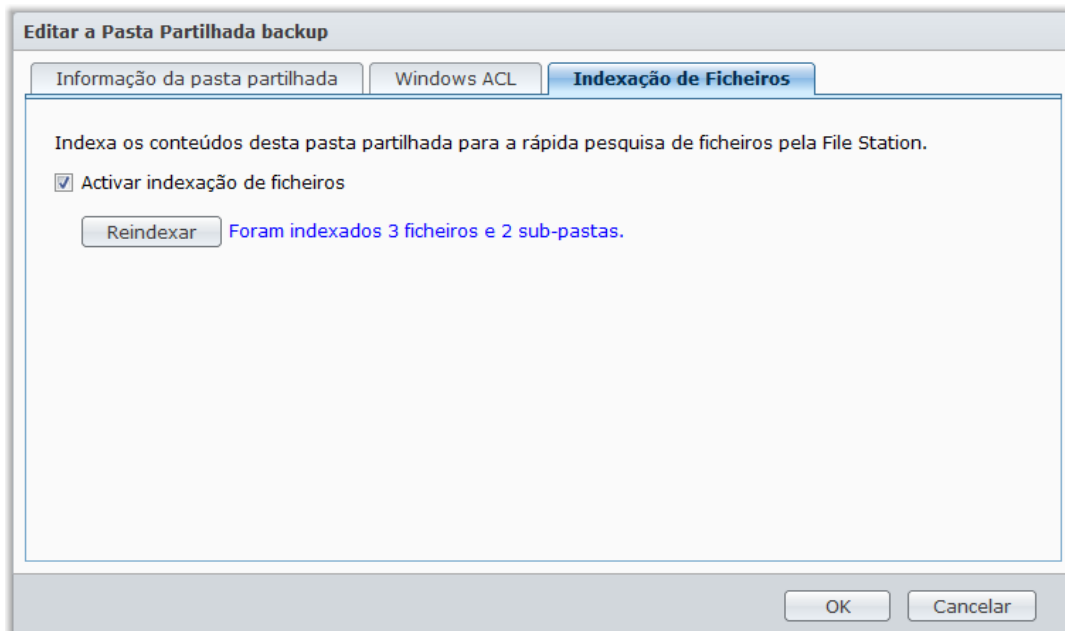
Editar a Pasta Partilhada backup

Informação da pasta partilhada

Windows ACL

Indexação de Ficheiros

Indexa os conteúdos desta pasta partilhada para a rápida pesquisa de ficheiros pela File Station.

Activar indexação de ficheiros

Reindexar

Foram indexados 3 ficheiros e 2 sub-pastas.

OK

Cancelar